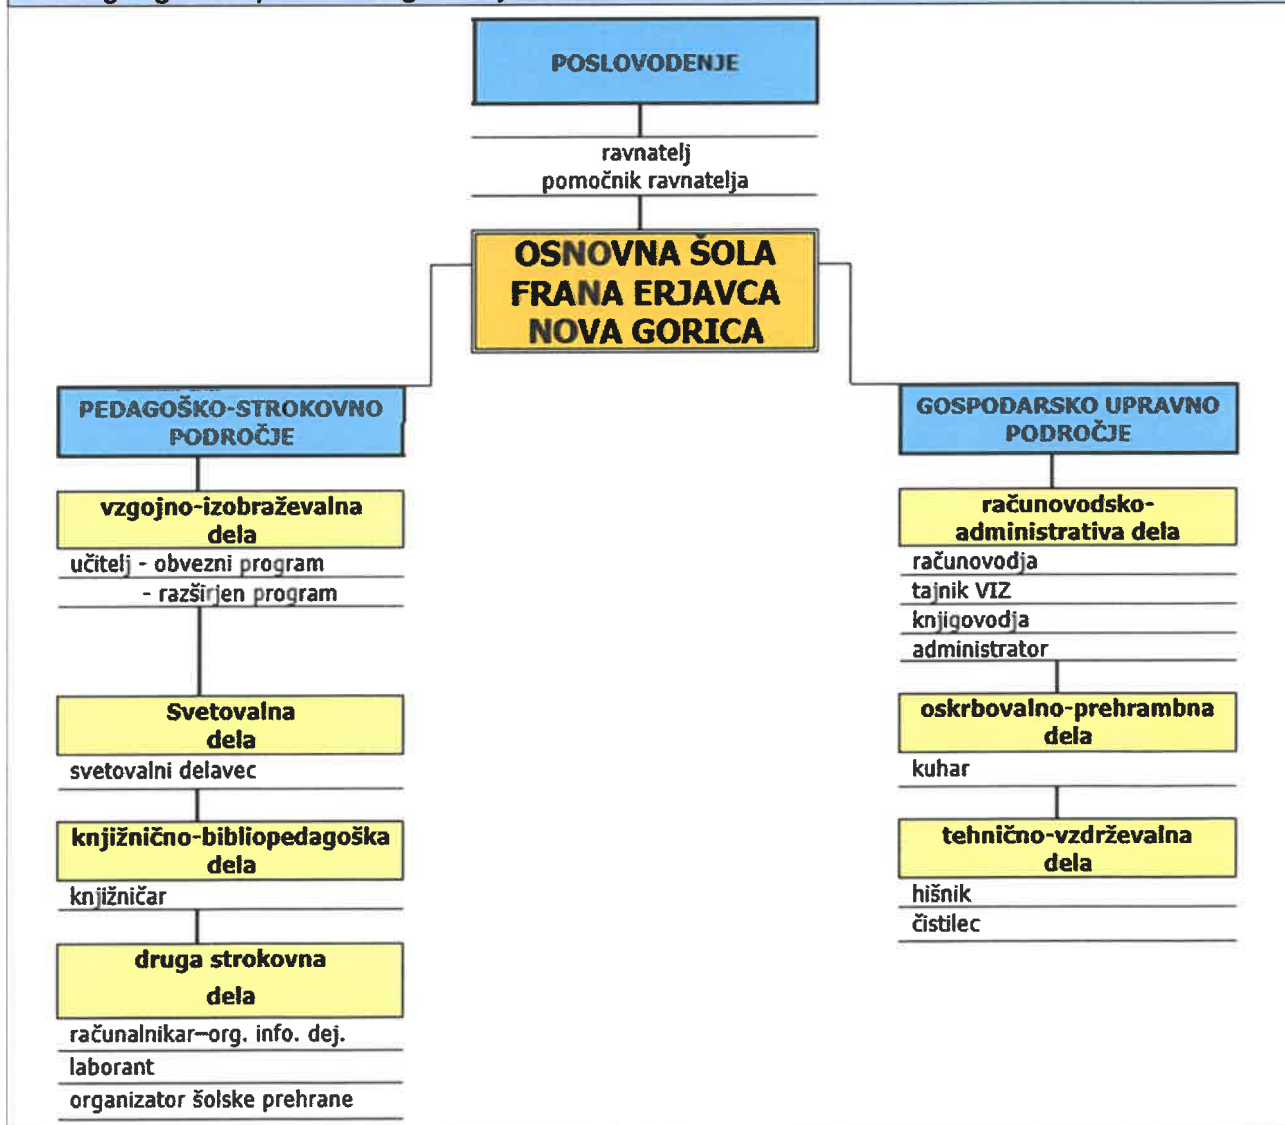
POSLOVODENJE

ravnatelj
pomočnik ravnatelja

OSNOVNA ŠOLA FRANA ERJAVCA NOVA GORICA

PEDAGOŠKO-STROKOVNO PODROČJE

vzgojno-izobraževalna dela
učitelj - obvezni program
- razširjen program

Svetovalna dela
svetovalni delavec

knjižnično-bibliopedagoška dela
knjižničar

druga strokovna dela
računalnikar–org. info. dej.
laborant
organizator šolske prehrane

GOSPODARSKO UPRAVNO PODROČJE

računovodsko-administrativa dela
računovodja
tajnik VIZ
knjigovodja
administrator

oskrbovalno-prehrambna dela
kuhar

tehnično-vzdrževalna dela
hišnik
čistilec